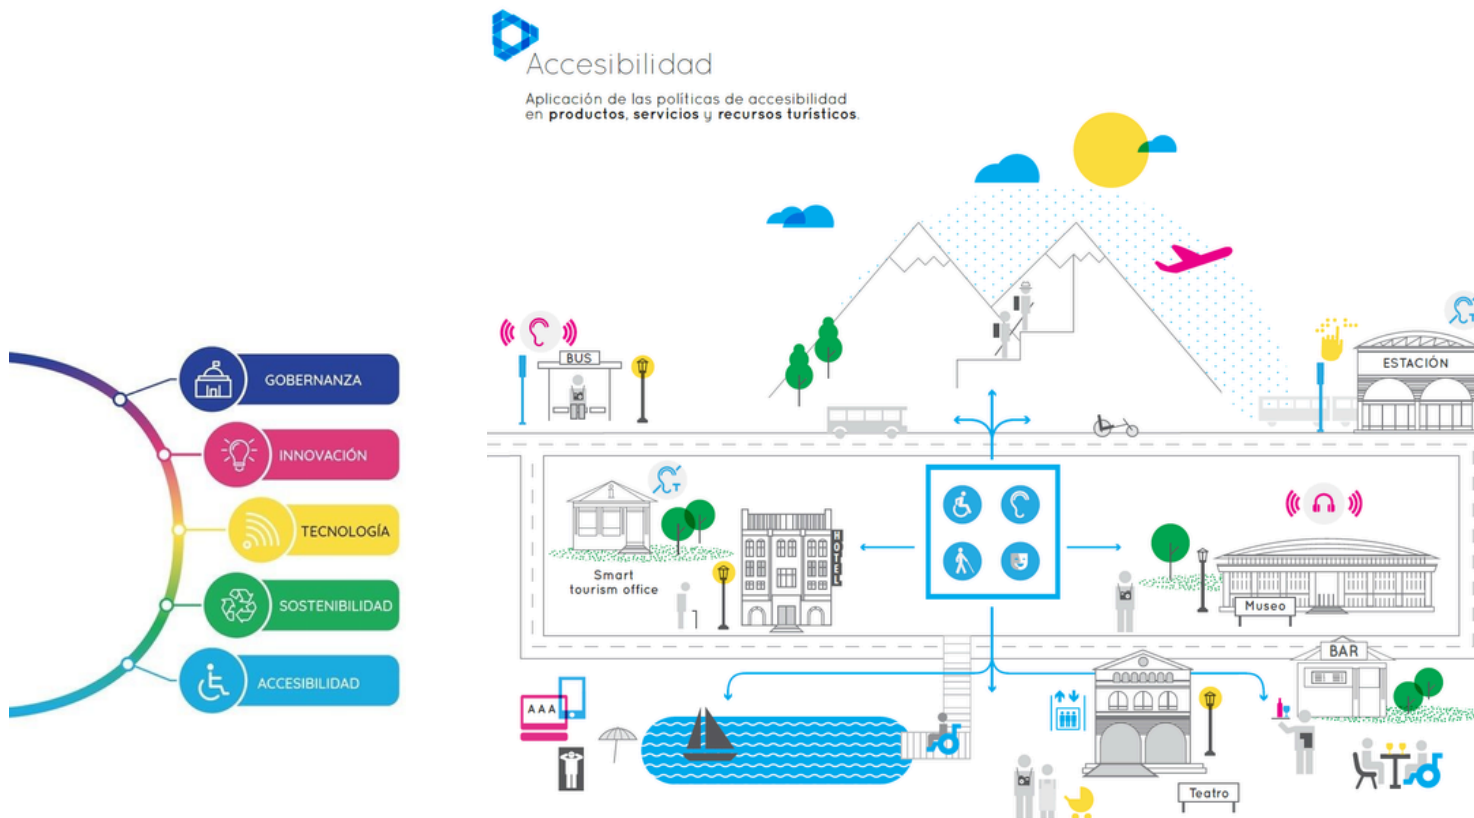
GOBERNANZA

INNOVACIÓN

TECNOLOGÍA

SOSTENIBILIDAD

ACCESIBILIDAD

Accesibilidad

Aplicación de las políticas de accesibilidad en productos, servicios y recursos turísticos.

BUS

ESTACIÓN

HOTEL

Smart tourism office

Museo

BAR

AAA

Teatro